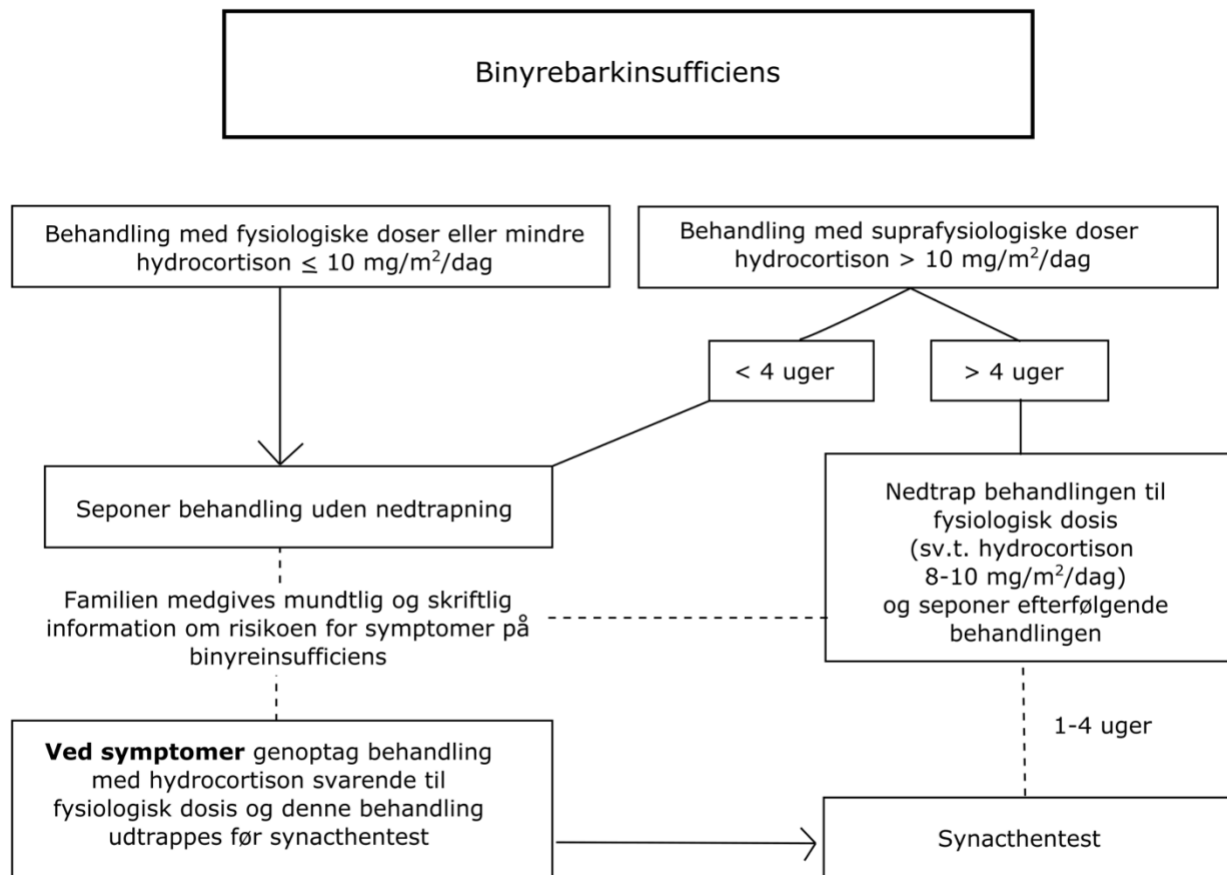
Binyrebarkinsufficiens

Behandling med fysiologiske doser eller mindre hydrocortison $\leq 10$ mg/m$^2$/dag

Behandling med suprafysiologiske doser hydrocortison $> 10$ mg/m$^2$/dag

< 4 uger

> 4 uger

Seponer behandling uden nedtrapning

Nedtrap behandlingen til fysiologisk dosis (sv.t. hydrocortison 8-10 mg/m$^2$/dag) og seponer efterfølgende behandlingen

Familien medgives mundtlig og skriftlig information om risikoen for symptomer på binyreinsufficiens

1-4 uger

**Ved symptomer** genoptag behandling med hydrocortison svarende til fysiologisk dosis og denne behandling udtrappes før synacthentest

Synacthentest